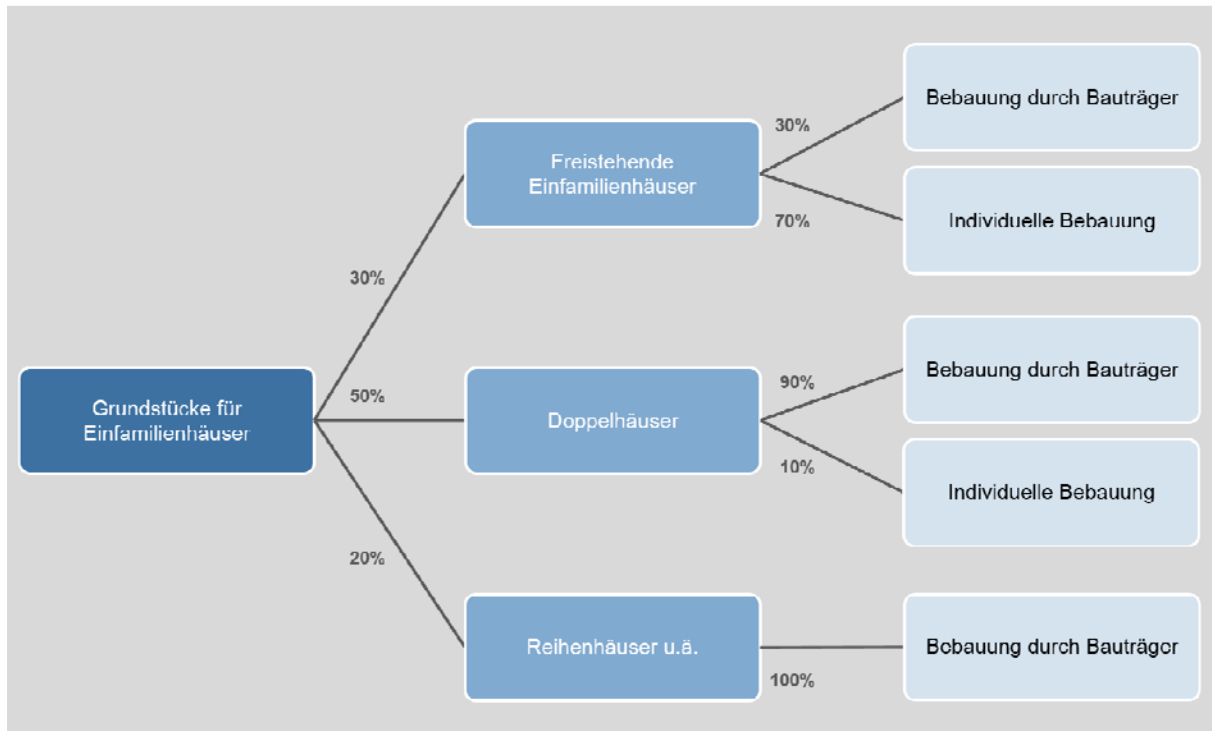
Grundstücke für Einfamilienhäuser

30%

50%

20%

Freistehende Einfamilienhäuser

30%

70%

Bebauung durch Bauträger

Individuelle Bebauung

Doppelhäuser

90%

10%

Bebauung durch Bauträger

Individuelle Bebauung

Reihenhäuser u.ä.

100%

Bebauung durch Bauträger